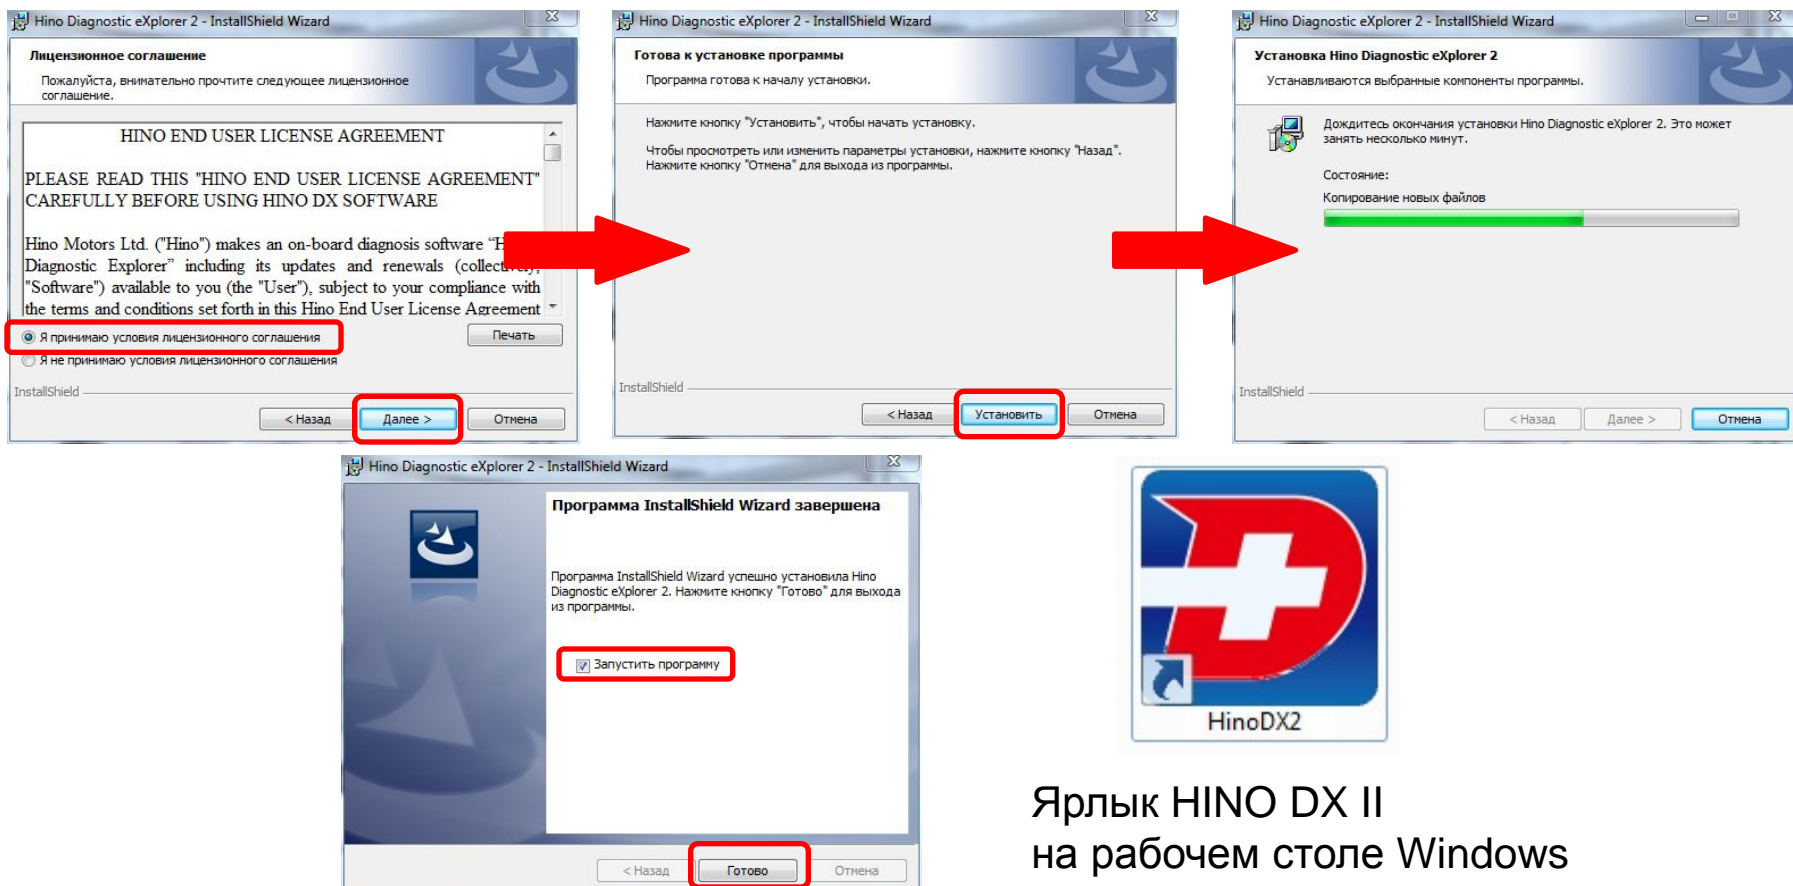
Hino Diagnostic eXplorer 2 - InstallShield Wizard

Лицензионное соглашение

Пожалуйста, внимательно прочтите следующее лицензионное соглашение.

HINO END USER LICENSE AGREEMENT

PLEASE READ THIS "HINO END USER LICENSE AGREEMENT" CAREFULLY BEFORE USING HINO DX SOFTWARE

Hino Motors Ltd. ("Hino") makes an on-board diagnosis software "H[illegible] Diagnostic Explorer" including its updates and renewals (collect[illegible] "Software") available to you (the "User"), subject to your compliance with the terms and conditions set forth in this Hino End User License Agreement

Я принимаю условия лицензионного соглашения

Печать

Я не принимаю условия лицензионного соглашения

InstallShield

< Назад

Далее >

Отмена

Hino Diagnostic eXplorer 2 - InstallShield Wizard

Готова к установке программы

Программа готова к началу установки.

Нажмите кнопку "Установить", чтобы начать установку.

Чтобы просмотреть или изменить параметры установки, нажмите кнопку "Назад". Нажмите кнопку "Отмена" для выхода из программы.

InstallShield

< Назад

Установить

Отмена

Hino Diagnostic eXplorer 2 - InstallShield Wizard

Установка Hino Diagnostic eXplorer 2

Устанавливаются выбранные компоненты программы.

Дождитесь окончания установки Hino Diagnostic eXplorer 2. Это может занять несколько минут.

Состояние:

Копирование новых файлов

InstallShield

< Назад

Далее >

Отмена

Hino Diagnostic eXplorer 2 - InstallShield Wizard

Программа InstallShield Wizard завершена

Программа InstallShield Wizard успешно установила Hino Diagnostic eXplorer 2. Нажмите кнопку "Готово" для выхода из программы.

Запустить программу

< Назад

Готово

Отмена

HinoDX2

Ярлык HINO DX II
на рабочем столе Windows